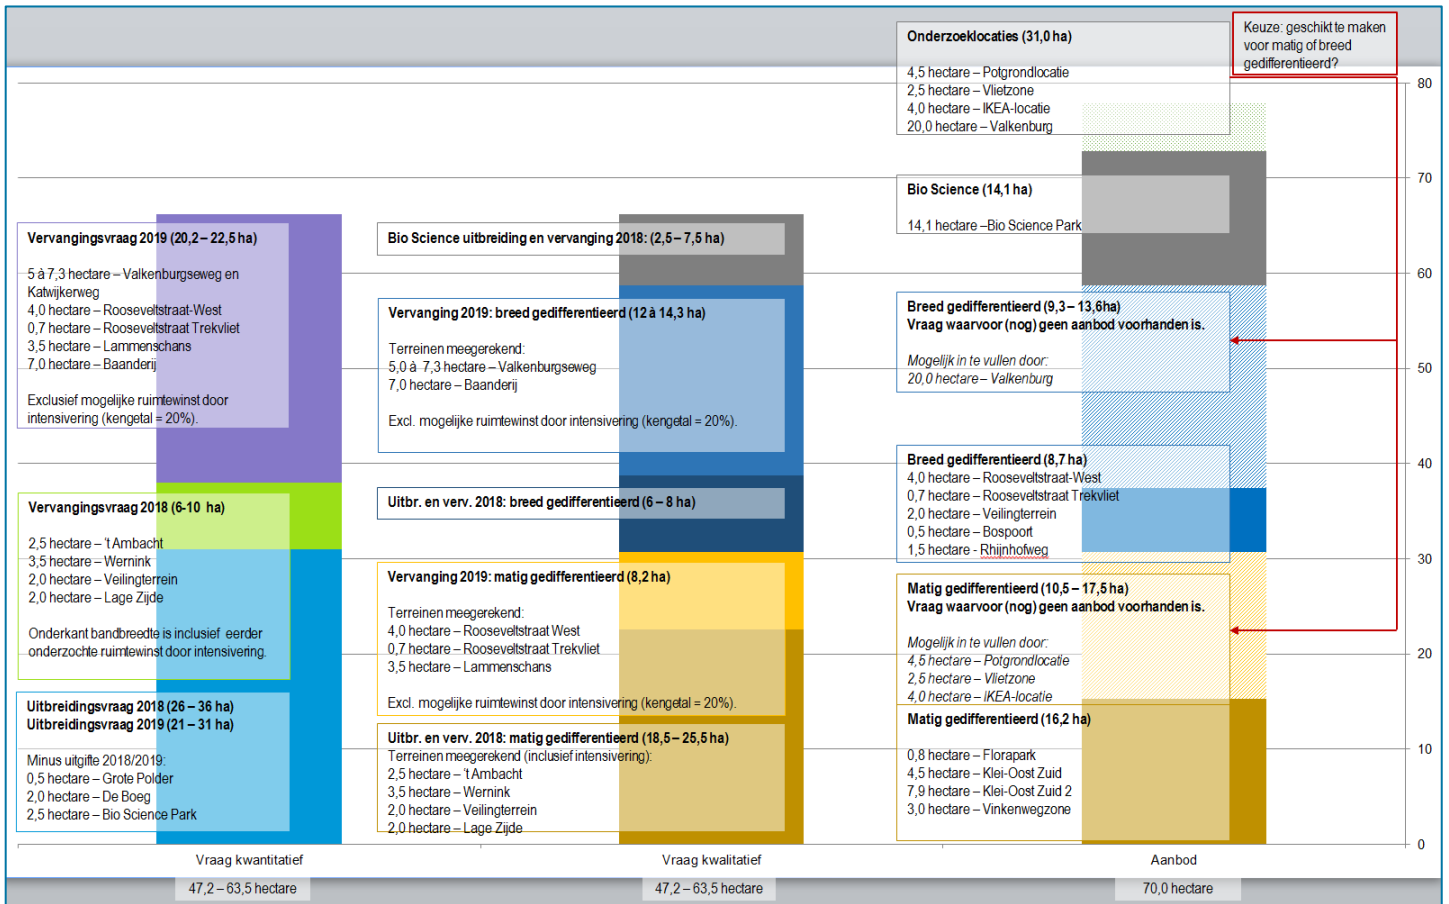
Onderzoeklocaties (31,0 ha)

4,5 hectare – Potgrondlocatie
2,5 hectare – Vlietzone
4,0 hectare – IKEA-locatie
20,0 hectare – Valkenburg

Keuze: geschikt te maken voor matig of breed gedifferentieerd?

Bio Science (14,1 ha)

14,1 hectare – Bio Science Park

Vervangingsvraag 2019 (20,2 – 22,5 ha)

5 à 7,3 hectare – Valkenburgseweg en Katwijkerweg
4,0 hectare – Rooseveltstraat-West
0,7 hectare – Rooseveltstraat Trekvliet
3,5 hectare – Lammenschans
7,0 hectare – Baanderij

Exclusief mogelijke ruimtewinst door intensivering (kengetal = 20%).

Bio Science uitbreiding en vervanging 2018: (2,5 – 7,5 ha)

Vervanging 2019: breed gedifferentieerd (12 à 14,3 ha)

Terreinen meegerekend:
5,0 à 7,3 hectare – Valkenburgseweg
7,0 hectare – Baanderij

Excl. mogelijke ruimtewinst door intensivering (kengetal = 20%).

Breed gedifferentieerd (9,3 – 13,6ha)
Vraag waarvoor (nog) geen aanbod voorhanden is.

Mogelijk in te vullen door:
20,0 hectare – Valkenburg

Vervangingsvraag 2018 (6-10 ha)

2,5 hectare – 't Ambacht
3,5 hectare – Wernink
2,0 hectare – Veilingterrein
2,0 hectare – Lage Zijde

Onderkant bandbreedte is inclusief eerder onderzochte ruimtewinst door intensivering.

Uitbr. en verv. 2018: breed gedifferentieerd (6 – 8 ha)

Breed gedifferentieerd (8,7 ha)
4,0 hectare – Rooseveltstraat-West
0,7 hectare – Rooseveltstraat Trekvliet
2,0 hectare – Veilingterrein
0,5 hectare – Bospoort
1,5 hectare – Rijnhofweg

Vervanging 2019: matig gedifferentieerd (8,2 ha)

Terreinen meegerekend:
4,0 hectare – Rooseveltstraat West
0,7 hectare – Rooseveltstraat Trekvliet
3,5 hectare – Lammenschans

Excl. mogelijke ruimtewinst door intensivering (kengetal = 20%).

Matig gedifferentieerd (10,5 – 17,5 ha)
Vraag waarvoor (nog) geen aanbod voorhanden is.

Mogelijk in te vullen door:
4,5 hectare – Potgrondlocatie
2,5 hectare – Vlietzone
4,0 hectare – IKEA-locatie

Uitbreidingsvraag 2018 (26 – 36 ha)
Uitbreidingsvraag 2019 (21 – 31 ha)

Minus uitgifte 2018/2019:
0,5 hectare – Grote Polder
2,0 hectare – De Boeg
2,5 hectare – Bio Science Park

Uitbr. en verv. 2018: matig gedifferentieerd (18,5 – 25,5 ha)
Terreinen meegerekend (inclusief intensivering):
2,5 hectare – 't Ambacht
3,5 hectare – Wernink
2,0 hectare – Veilingterrein
2,0 hectare – Lage Zijde

Matig gedifferentieerd (16,2 ha)

0,8 hectare – Florapark
4,5 hectare – Klei-Oost Zuid
7,9 hectare – Klei-Oost Zuid 2
3,0 hectare – Vinkenwegzone

80
70
60
50
40
30
20
10
0

Vraag kwantitatief
Vraag kwalitatief
Aanbod

47,2 – 63,5 hectare
47,2 – 63,5 hectare
70,0 hectare